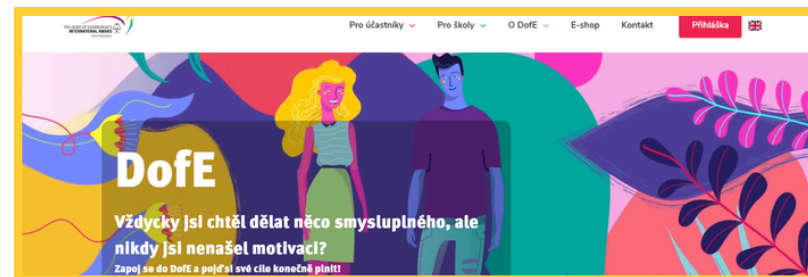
THE DUKE OF EDINBURGH'S INTERNATIONAL AWARD
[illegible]

Pro účastníky
Pro školy
O DofE
E-shop
Kontakt
Přihláška

DofE

Vždycky jsi chtěl dělat něco smysluplného, ale nikdy jsi nenašel motivaci?

Zapoj se do DofE a pojď si své cíle konečně plnit!